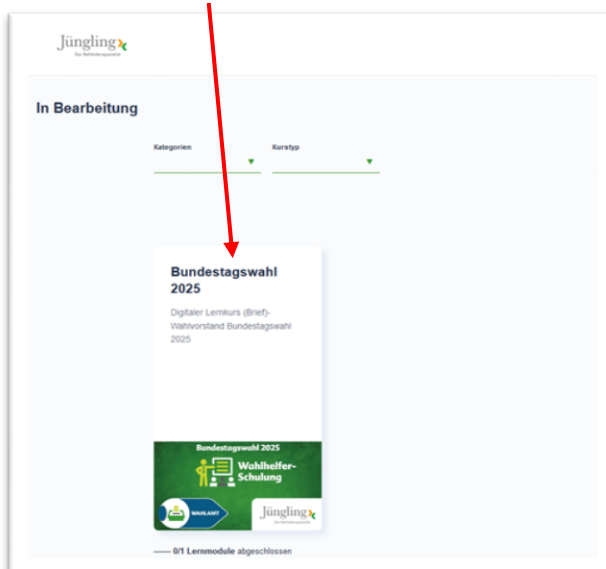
Jüngling
Der Wahlbehördenspezialist

In Bearbeitung

Kategorien

Kurstyp

Bundestagswahl 2025

Digitaler Lernkurs (Brief)-Wahlvorstand Bundestagswahl 2025

Bundestagswahl 2025
Wahlhelfer-Schulung

WAHLAMT

Jüngling

0/1 Lernmodule abgeschlossen